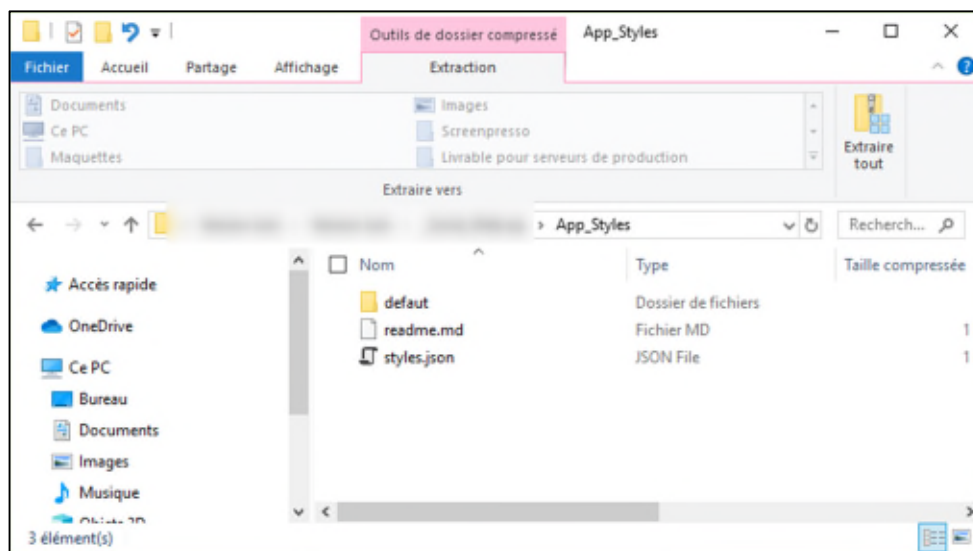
Outils de dossier compressé App_Styles

Fichier Accueil Partage Affichage Extraction

Documents
Ce PC
Maquettes
Images
Screenpresso
Livrable pour serveurs de production

Extraire tout

Extraire vers

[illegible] > App_Styles

Recherch...

Accès rapide
OneDrive
Ce PC
Bureau
Documents
Images
Musique
Objets 3D

| Nom | Type | Taille compressée |
|---|---|---|
| defaut | Dossier de fichiers | |
| readme.md | Fichier MD | 1 |
| styles.json | JSON File | 1 |

3 élément(s)